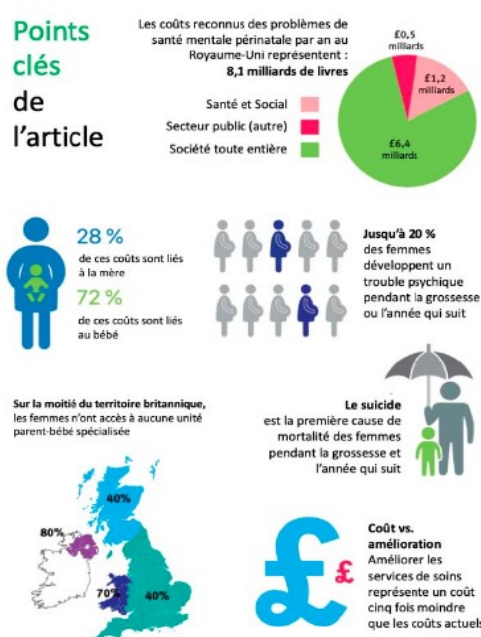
Points clés de l'article

Les coûts reconnus des problèmes de santé mentale périnatale par an au Royaume-Uni représentent : 8,1 milliards de livres

Santé et Social
Secteur public (autre)
Société toute entière

£0,5 milliards
£1,2 milliards
£6,4 milliards

28 %
de ces coûts sont liés à la mère
72 %
de ces coûts sont liés au bébé

Jusqu'à 20 %
des femmes développent un trouble psychique pendant la grossesse ou l'année qui suit

Sur la moitié du territoire britannique, les femmes n'ont accès à aucune unité parent-bébé spécialisée

Le suicide
est la première cause de mortalité des femmes pendant la grossesse et l'année qui suit

40%
80%
70%
40%

£

Coût vs. amélioration
Améliorer les services de soins représente un coût cinq fois moindre que les coûts actuels